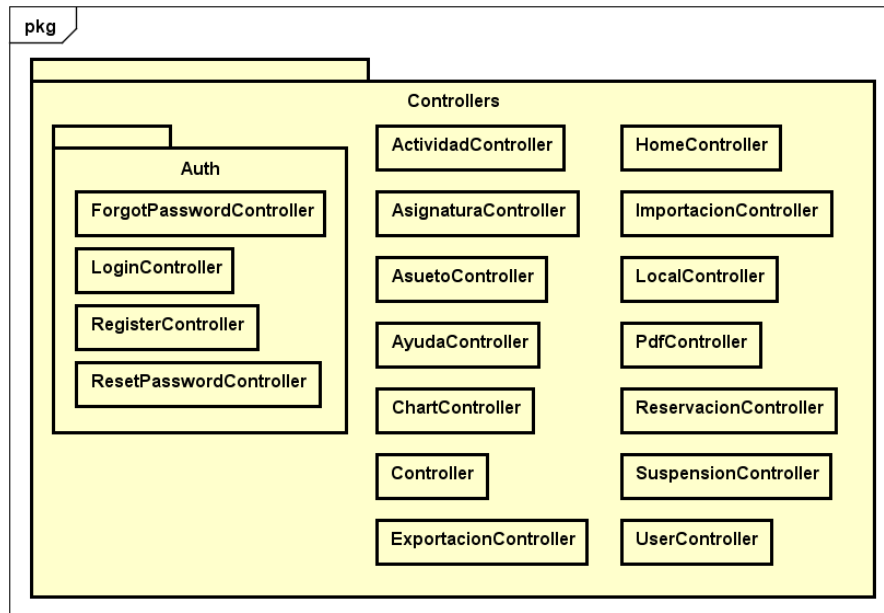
pkg

Controllers

Auth

ForgotPasswordController

LoginController

RegisterController

ResetPasswordController

ActividadController

AsignaturaController

AsuetoController

AyudaController

ChartController

Controller

ExportacionController

HomeController

ImportacionController

LocalController

PdfController

ReservacionController

SuspensionController

UserController